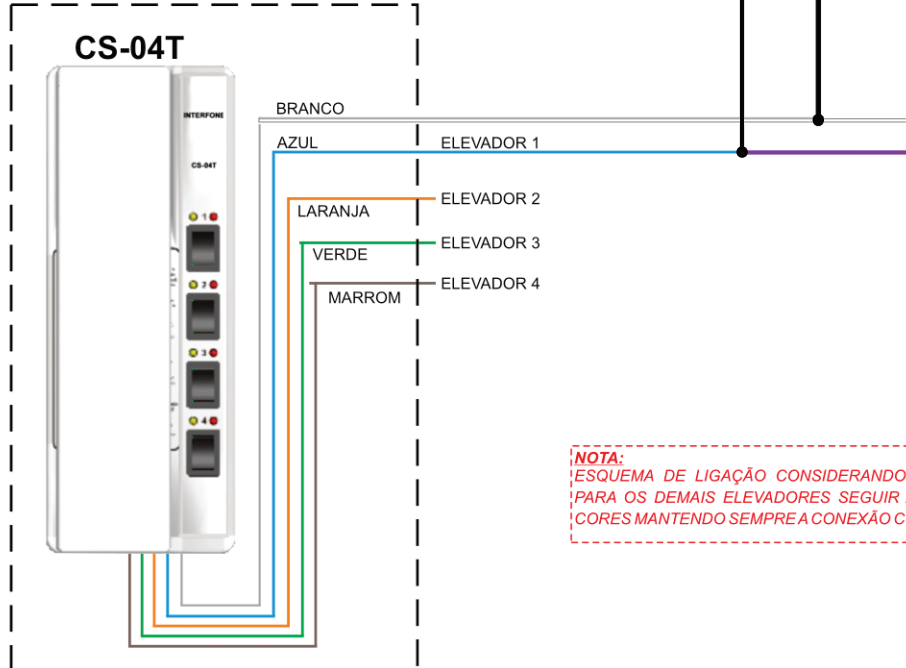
CS-04T

INTERFONE

CS-04T

1
2
3
4

BRANCO

AZUL

ELEVADOR 1

LARANJA

ELEVADOR 2

VERDE

ELEVADOR 3

MARROM

ELEVADOR 4

NOTA:
ESQUEMA DE LIGAÇÃO CONSIDERANDO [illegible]
PARA OS DEMAIS ELEVADORES SEGUIR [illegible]
CORES MANTENDO SEMPRE A CONEXÃO C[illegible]